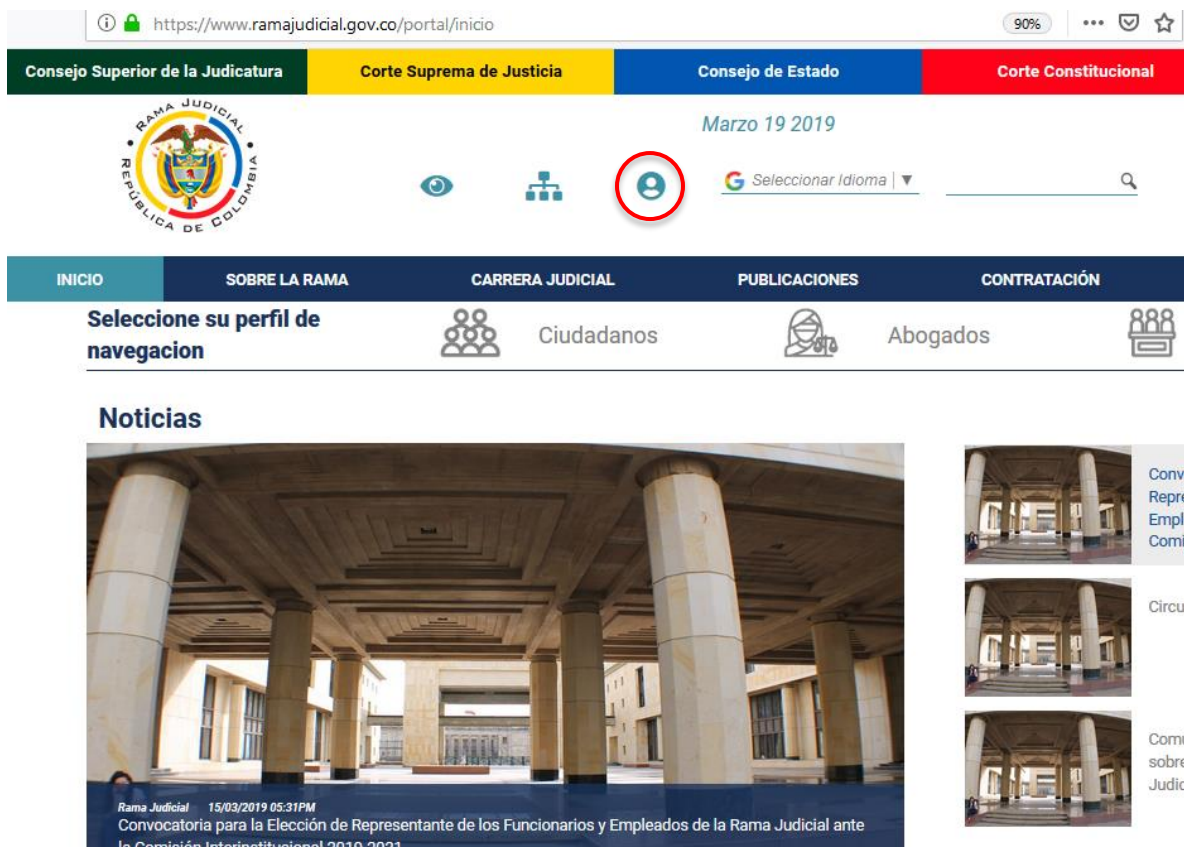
https://www.ramajudicial.gov.co/portal/inicio

90%

Consejo Superior de la Judicatura
Corte Suprema de Justicia
Consejo de Estado
Corte Constitucional

RAMA JUDICIAL
REPÚBLICA DE COLOMBIA

Marzo 19 2019

Seleccionar Idioma

INICIO
SOBRE LA RAMA
CARRERA JUDICIAL
PUBLICACIONES
CONTRATACIÓN

Seleccione su perfil de navegacion
Ciudadanos
Abogados

Noticias

Rama Judicial 15/03/2019 05:31PM
Convocatoria para la Elección de Representante de los Funcionarios y Empleados de la Rama Judicial ante la Comisión Interinstitucional 2019-2021

Conv
Repr
Empl
Comi

Circu

Comu
sobre
Judic